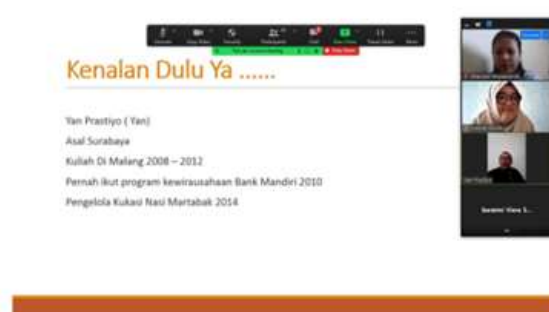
Kenalan Dulu Ya ......

Yan Prastiyo ( Yan)

Asal Surabaya

Kuliah Di Malang 2008 – 2012

Pernah ikut program kewirausahaan Bank Mandiri 2010

Pengelola Kukasi Nasi Martabak 2014

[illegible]

Yan Prastiyo

Speaker View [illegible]